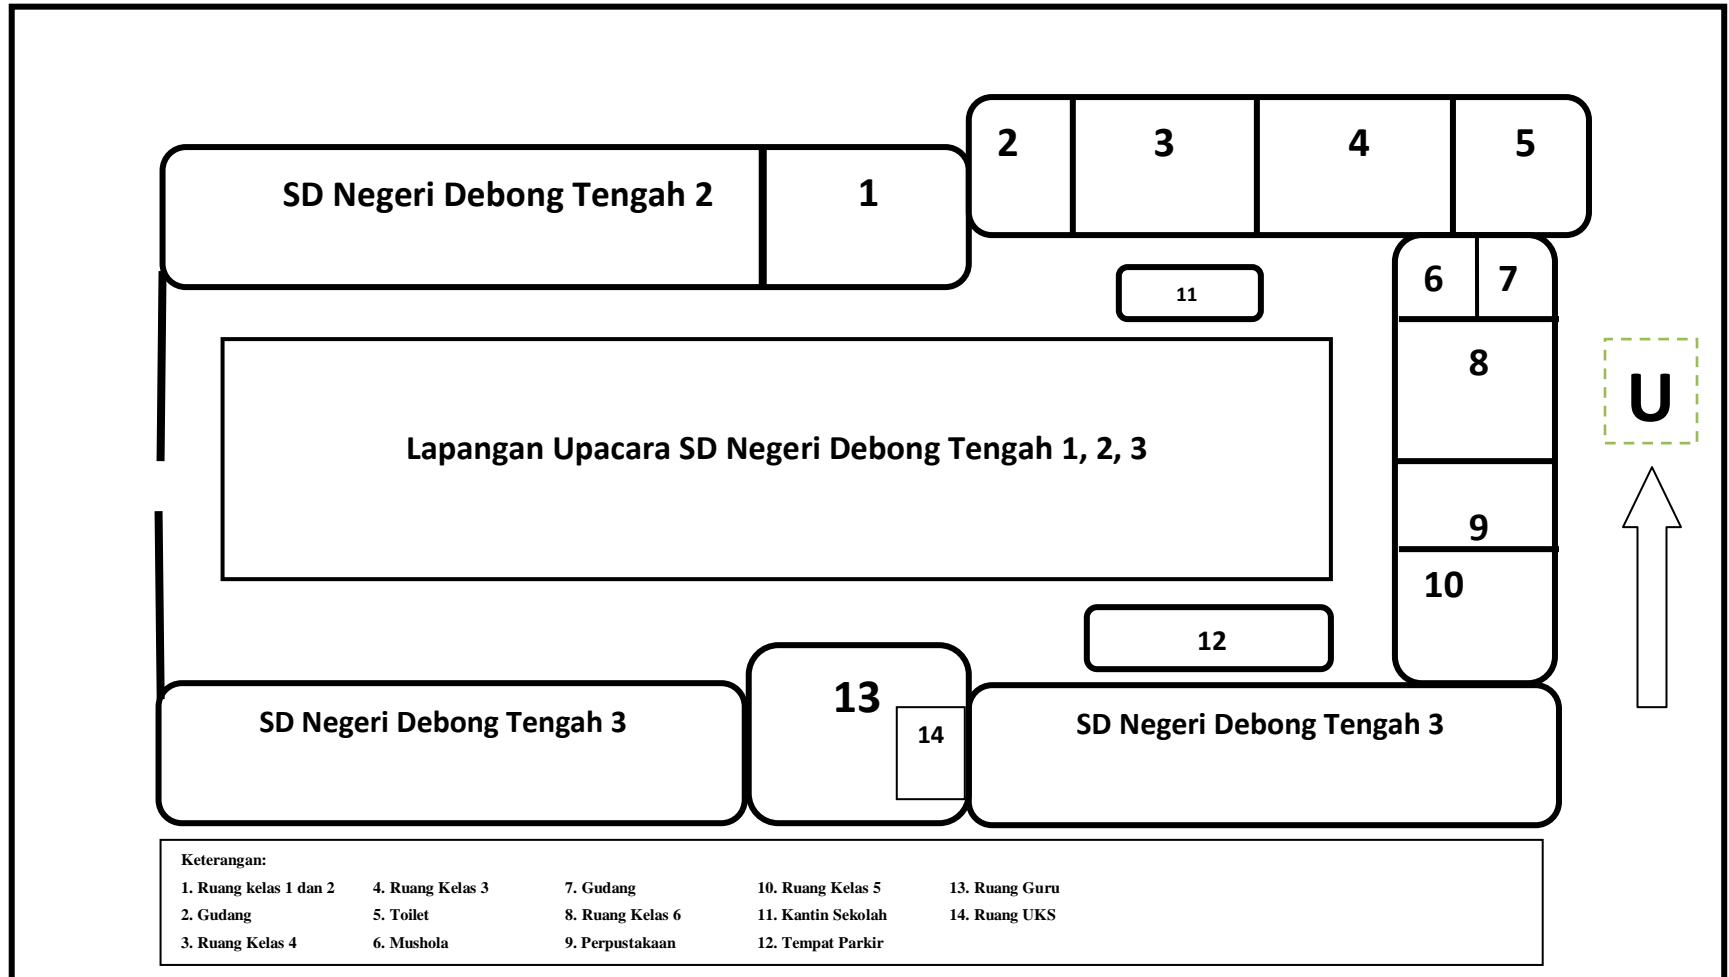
SD Negeri Debong Tengah 2

1

2

3

4

5

6

7

11

8

U

Lapangan Upacara SD Negeri Debong Tengah 1, 2, 3

9

10

12

13

14

SD Negeri Debong Tengah 3

SD Negeri Debong Tengah 3

Keterangan:

1. Ruang kelas 1 dan 2
2. Gudang
3. Ruang Kelas 4
4. Ruang Kelas 3
5. Toilet
6. Mushola
7. Gudang
8. Ruang Kelas 6
9. Perpustakaan
10. Ruang Kelas 5
11. Kantin Sekolah
12. Tempat Parkir
13. Ruang Guru
14. Ruang UKS